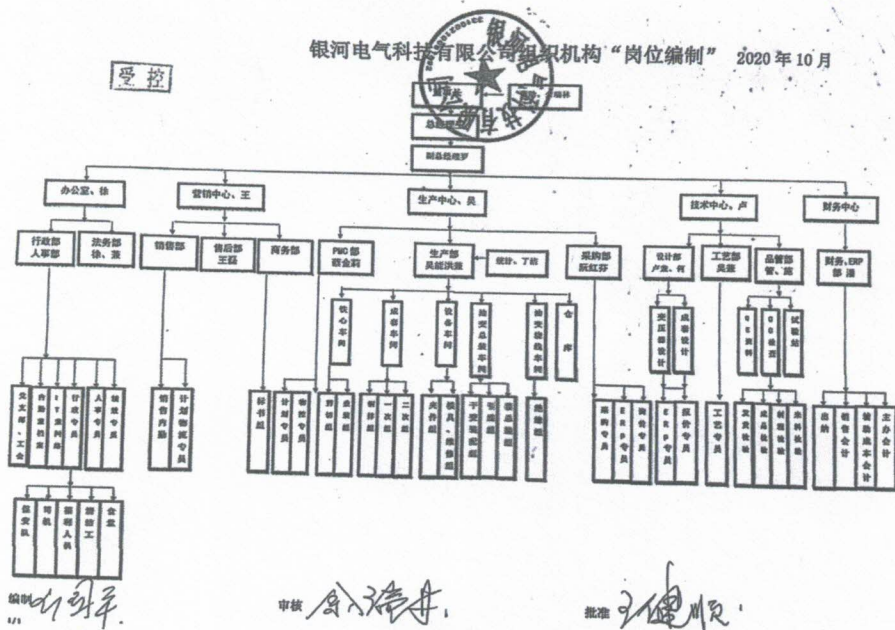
银河电气科技有限公司组织机构"岗位编制" 2020年10月

受控

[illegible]

总经理

副总经理罗

办公室、徐

营销中心、王

生产中心、吴

技术中心、卢

财务中心

行政部人事部

法务部徐、姜

销售部

售后部王磊

商务部

PMC部顾金莉

生产部吴能洪基

统计、丁珩

采购部阮红芬

设计部卢生、何

工艺部吴璇

品管部管、陈

财务、ERP部温

铁心车间

成卷车间

铁心车间

油变总装车间

油变烘箱车间

仓库

变压器设计

成套设计

QE资料

QC检验

试验站

文员、工会

食堂后勤

IT网络

行政专员

人事专员

法务专员

销售内勤

计划物控专员

标书组

计划专员

物控专员

剪切组

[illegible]

一次组

二次组

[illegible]

干变装配组

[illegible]

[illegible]

采购专员

ERP专员

ERP专员

报价专员

工艺专员

文员检验

成品检验

材料检验

出纳

销售会计

成本会计

主办会计

保安队

司机

保洁人员

维修工

食堂

编制 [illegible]

审核 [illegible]

批准 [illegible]

1/1